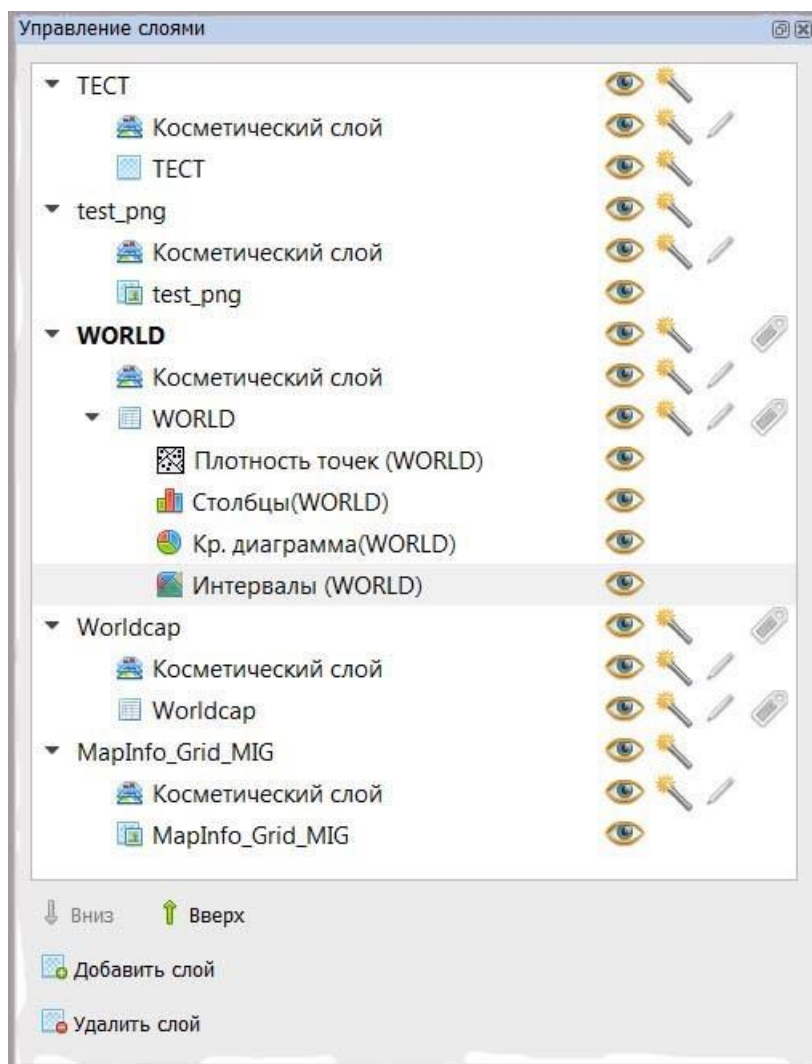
Управление слоями

ТЕСТ
Косметический слой
ТЕСТ
test_png
Косметический слой
test_png
WORLD
Косметический слой
WORLD
Плотность точек (WORLD)
Столбцы(WORLD)
Кр. диаграмма(WORLD)
Интервалы (WORLD)
Worldcap
Косметический слой
Worldcap
MapInfo_Grid_MIG
Косметический слой
MapInfo_Grid_MIG

Вниз
Вверх
Добавить слой
Удалить слой